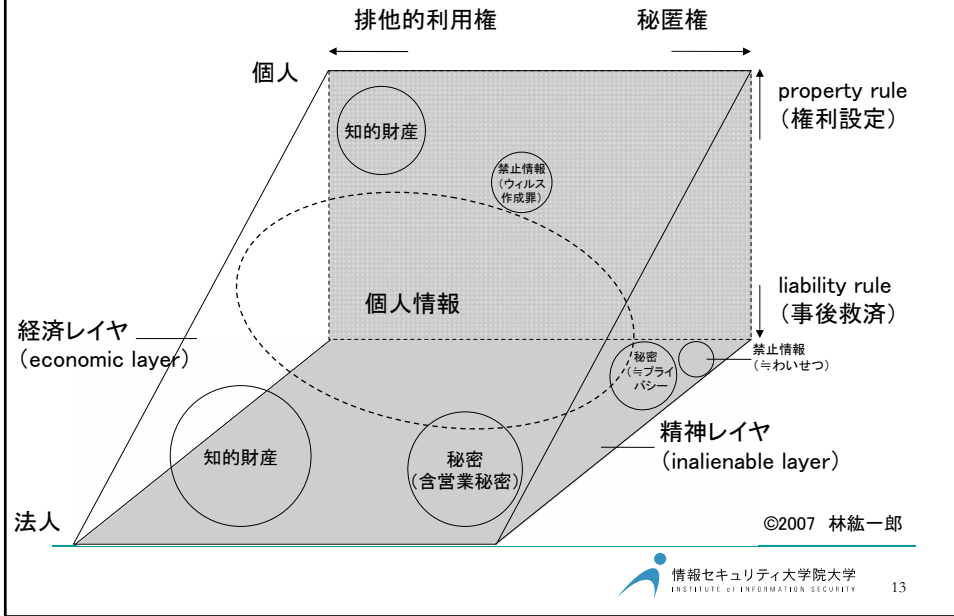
排他的利用権

秘匿権

個人

property rule
（権利設定）

知的財産

禁止情報
（ウィルス
作成罪）

liability rule
（事後救済）

個人情報

経済レイヤ
（economic layer）

秘密
（≒プライ
バシー

禁止情報
（≒わいせつ）

精神レイヤ
（inalienable layer）

知的財産

秘密
（含営業秘密）

法人

©2007 林紘一郎

情報セキュリティ大学院大学
INSTITUTE of INFORMATION SECURITY

13